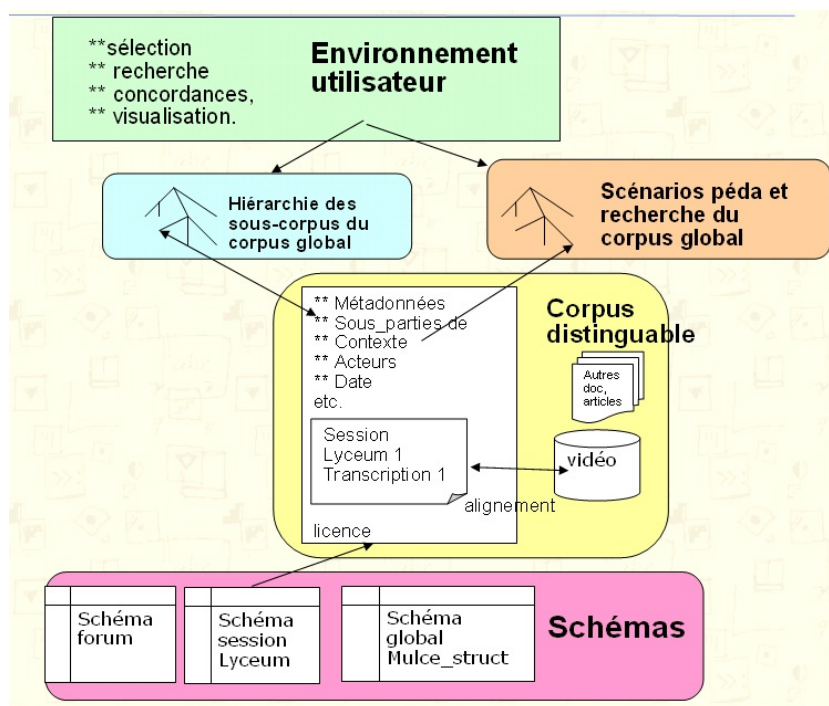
**sélection
** recherche
** concordances,
** visualisation.

Environnement utilisateur

Hiérarchie des sous-corpus du corpus global

Scénarios péda et recherche du corpus global

** Métadonnées
** Sous_parties de
** Contexte
** Acteurs
** Date
etc.

Corpus distinguable

Autres doc, articles

Session
Lyceum 1
Transcription 1

vidéo

alignement

licence

Schéma forum

Schéma session Lyceum

Schéma global Mulce_struct

Schémas